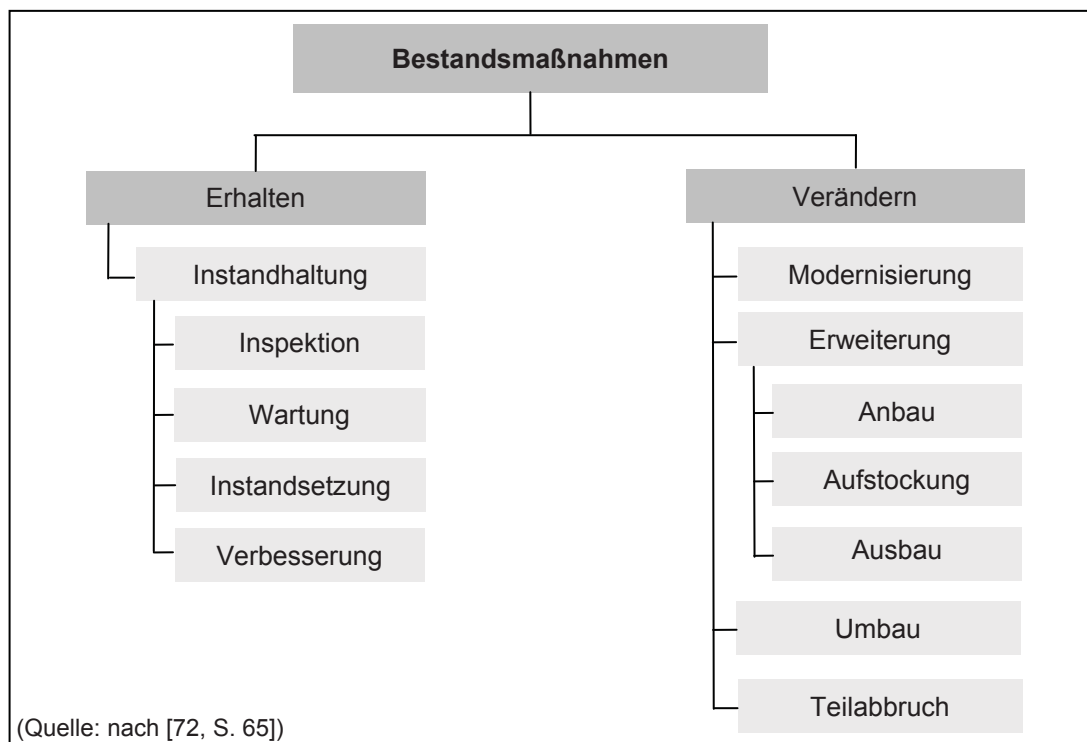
Bestandsmaßnahmen

Erhalten

Instandhaltung

Inspektion

Wartung

Instandsetzung

Verbesserung

Verändern

Modernisierung

Erweiterung

Anbau

Aufstockung

Ausbau

Umbau

Teilabbruch

(Quelle: nach [72, S. 65])